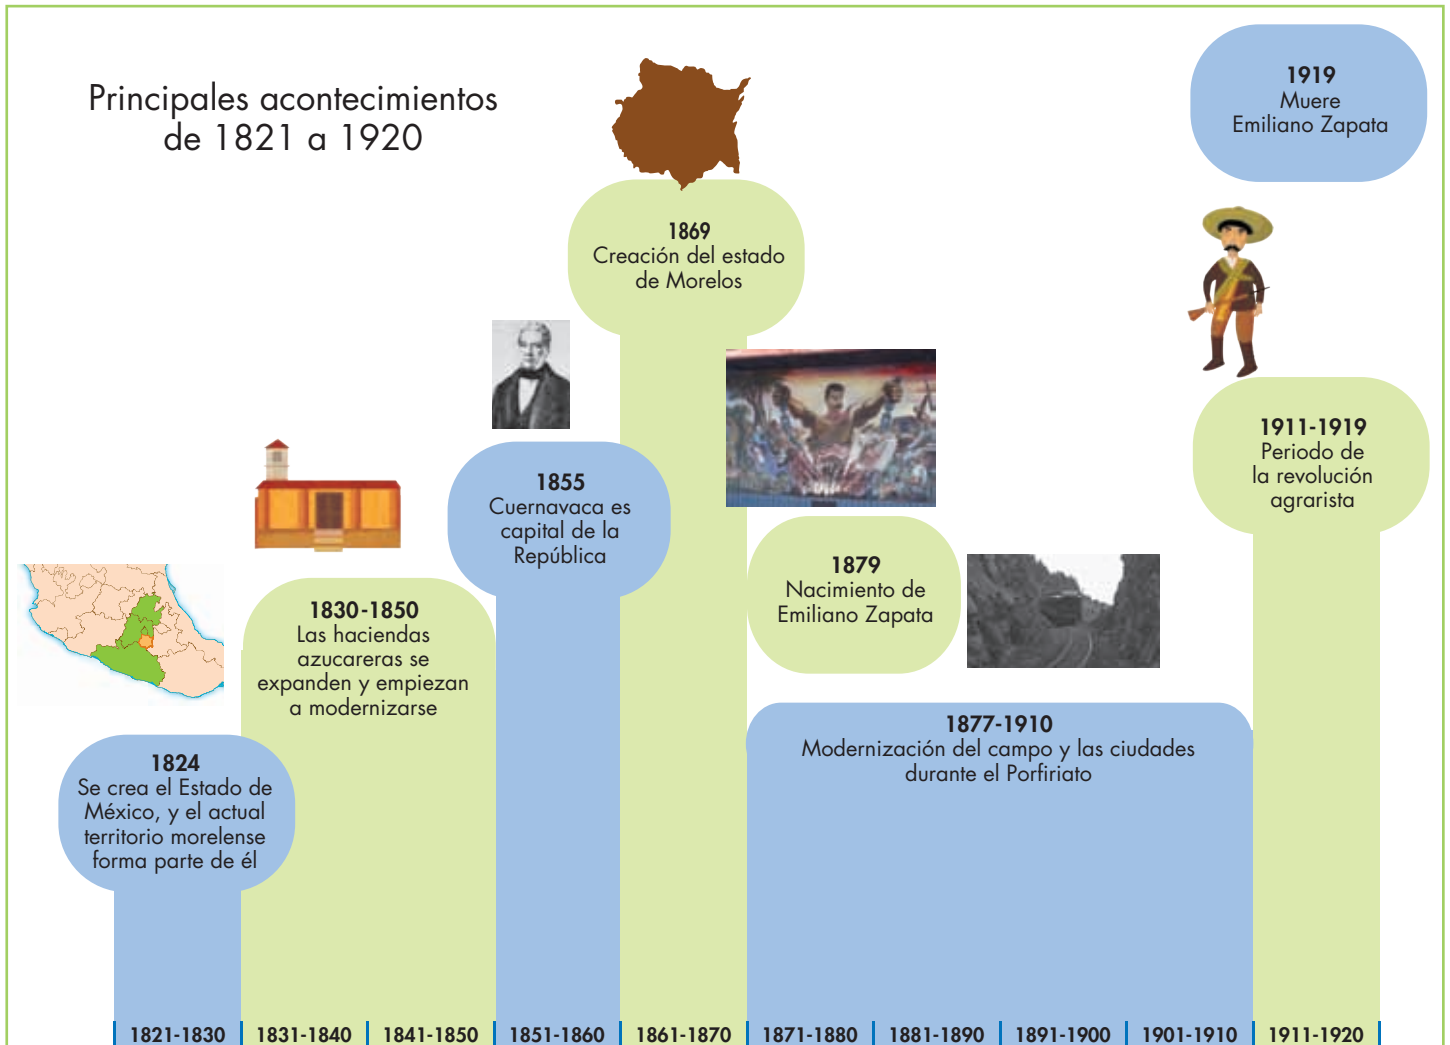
Principales acontecimientos de 1821 a 1920

1919
Muere
Emiliano Zapata

1869
Creación del estado de Morelos

1855
Cuernavaca es capital de la República

1879
Nacimiento de Emiliano Zapata

1911-1919
Periodo de la revolución agrarista

1830-1850
Las haciendas azucareras se expanden y empiezan a modernizarse

1824
Se crea el Estado de México, y el actual territorio morelense forma parte de él

1877-1910
Modernización del campo y las ciudades durante el Porfiriato

1821-1830 | 1831-1840 | 1841-1850 | 1851-1860 | 1861-1870 | 1871-1880 | 1881-1890 | 1891-1900 | 1901-1910 | 1911-1920